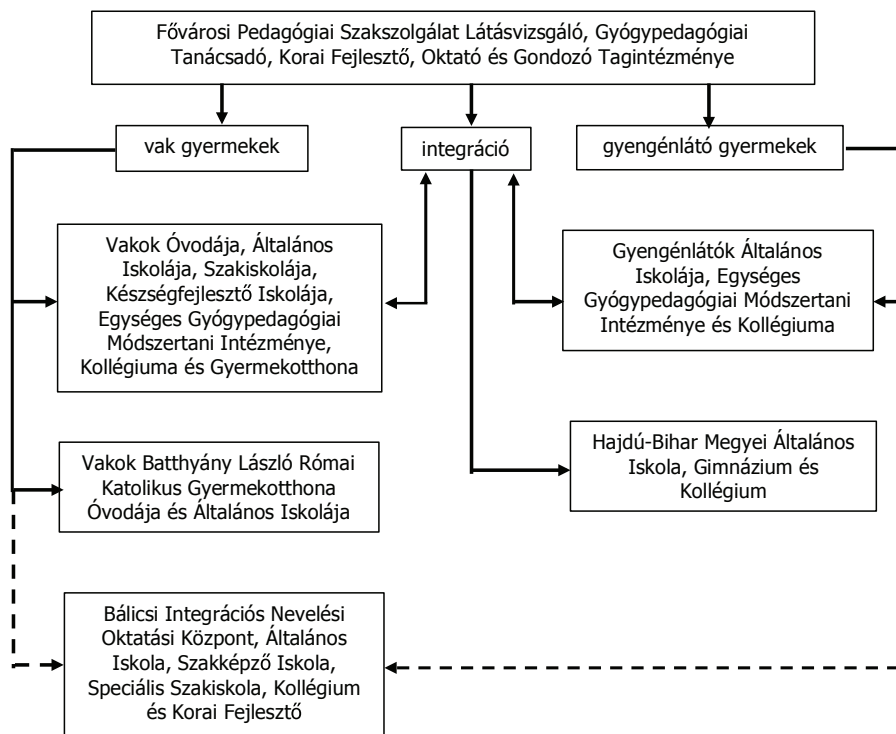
Fővárosi Pedagógiai Szakszolgálat Látásvizsgáló, Gyógypedagógiai Tanácsadó, Korai Fejlesztő, Oktató és Gondozó Tagintézménye

vak gyermekek

integráció

gyengénlátó gyermekek

Vakok Óvodája, Általános Iskolája, Szakiskolája, Készségfejlesztő Iskolája, Egységes Gyógypedagógiai Módszertani Intézménye, Kollégiuma és Gyermekotthona

Gyengénlátók Általános Iskolája, Egységes Gyógypedagógiai Módszertani Intézménye és Kollégiuma

Vakok Batthyány László Római Katolikus Gyermekotthona Óvodája és Általános Iskolája

Hajdú-Bihar Megyei Általános Iskola, Gimnázium és Kollégium

Bálicsi Integrációs Nevelési Oktatási Központ, Általános Iskola, Szakképző Iskola, Speciális Szakiskola, Kollégium és Korai Fejlesztő